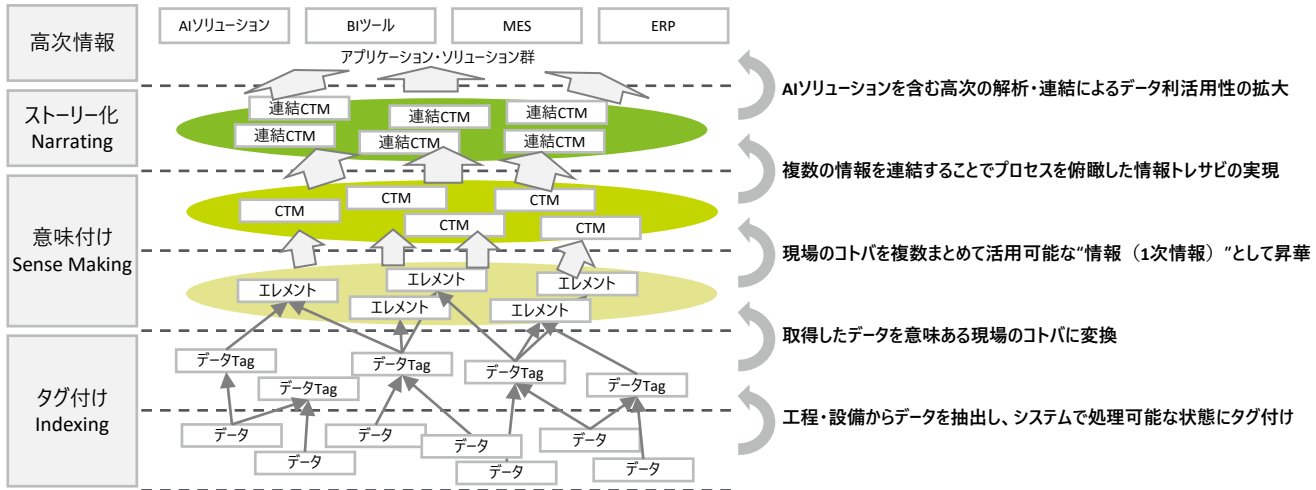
高次情報

AIソリューション

BIツール

MES

ERP

アプリケーション・ソリューション群

AIソリューションを含む高次の解析・連結によるデータ利活用性の拡大

ストーリー化
Narrating

連結CTM
連結CTM
連結CTM
連結CTM
連結CTM
連結CTM

複数の情報を連結することでプロセスを俯瞰した情報トレサビの実現

意味付け
Sense Making

CTM
CTM
CTM
CTM
CTM

現場のコトバを複数まとめて活用可能な"情報（1次情報）"として昇華

エレメント
エレメント
エレメント
エレメント
エレメント

取得したデータを意味ある現場のコトバに変換

タグ付け
Indexing

データTag
データTag
データTag
データTag
データTag

データ
データ
データ
データ
データ
データ
データ

工程・設備からデータを抽出し、システムで処理可能な状態にタグ付け